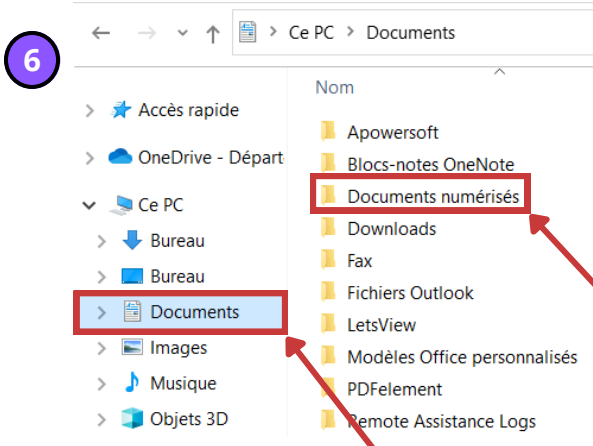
6

Ce PC > Documents

Accès rapide
OneDrive - Départ
Ce PC
Bureau
Bureau
Documents
Images
Musique
Objets 3D

Nom
Apowersoft
Blocs-notes OneNote
Documents numérisés
Downloads
Fax
Fichiers Outlook
LetsView
Modèles Office personnalisés
PDFelement
Remote Assistance Logs